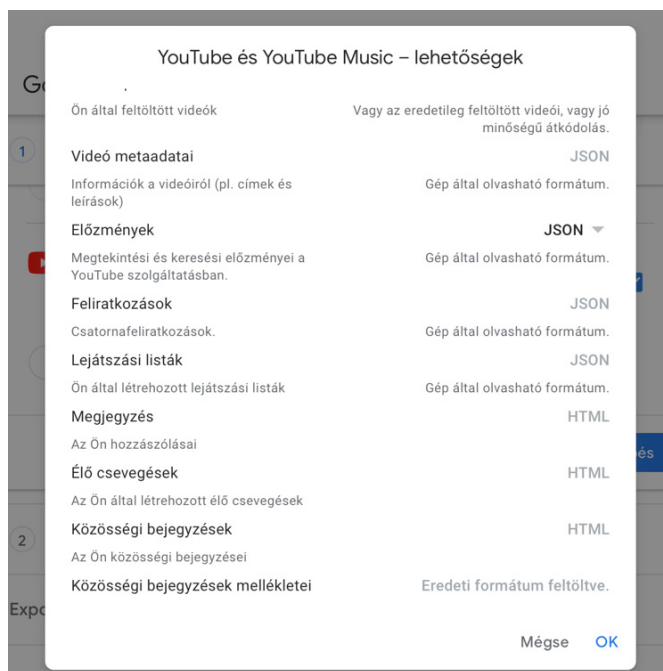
YouTube és YouTube Music – lehetőségek

Ön által feltöltött videók
Vagy az eredetileg feltöltött videói, vagy jó minőségű átkódolás.

Videó metaadatai
JSON
Információk a videóiról (pl. címek és leírások)
Gép által olvasható formátum.

Előzmények
JSON
Megtekintési és keresési előzményei a YouTube szolgáltatásban.
Gép által olvasható formátum.

Feliratkozások
JSON
Csatornafeliratkozások.
Gép által olvasható formátum.

Lejátszási listák
JSON
Ön által létrehozott lejátszási listák
Gép által olvasható formátum.

Megjegyzés
HTML
Az Ön hozzászólásai

Élő csevegések
HTML
Az Ön által létrehozott élő csevegések

Közösségi bejegyzések
HTML
Az Ön közösségi bejegyzései

Közösségi bejegyzések mellékletei
Eredeti formátum feltöltve.

Mégse OK

Go
1
2
Expo
és